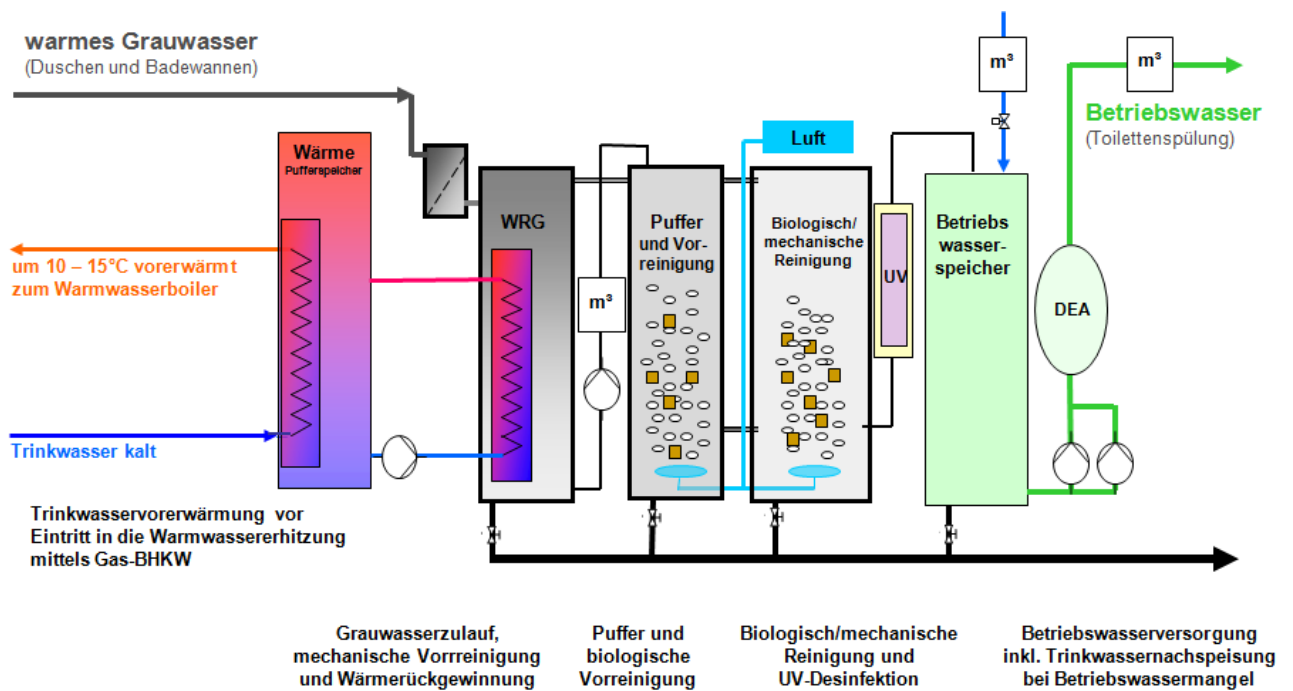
warmes Grauwasser
(Duschen und Badewannen)

m³

m³

Betriebswasser
(Toilettenspülung)

Luft

Wärme
Pufferspeicher

WRG

Puffer und Vorreinigung

Biologisch/ mechanische Reinigung

UV

Betriebs wasser-speicher

DEA

m³

um 10 – 15°C vorerwärmt zum Warmwasserboiler

Trinkwasser kalt

Trinkwasservorerwärmung vor Eintritt in die Warmwassererhitzung mittels Gas-BHKW

Grauwasserzulauf, mechanische Vorrreinigung und Wärmerückgewinnung

Puffer und biologische Vorreinigung

Biologisch/mechanische Reinigung und UV-Desinfektion

Betriebswasserversorgung inkl. Trinkwassernachspeisung bei Betriebswassermangel